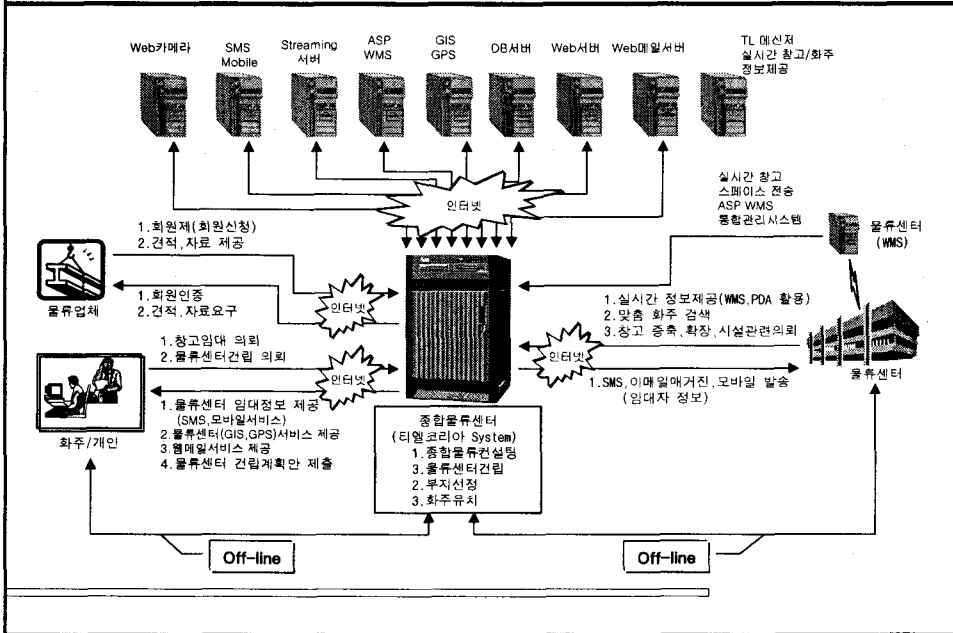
Web카메라

SMS Mobile

Streaming 서버

ASP WMS

GIS GPS

DB서버

Web서버

Web메일서버

TL 메신저 실시간 창고/화주 정보제공

인터넷

실시간 창고 스페이스 전송 ASP WMS 통합관리시스템

물류센터 (WMS)

1.회원제(회원신청)
2.견적,자료 제공

물류업체

1.회원인증
2.견적,자료요구

인터넷

1.실시간 정보제공(WMS,PDA 활용)
2.맞춤 화주 검색
3.창고 증축,확장,시설관련의뢰

1.창고임대 의뢰
2.물류센터건립 의뢰

인터넷

인터넷

화주/개인

1.물류센터 임대정보 제공 (SMS,모바일서비스)
2.물류센터(GIS,GPS)서비스 제공
3.웹메일서비스 제공
4.물류센터 건립계획안 제출

1.SMS,이메일매거진,모바일 발송 (임대자 정보)

물류센터

종합물류센터 (티엘코리아 System)
1.종합물류컨설팅
3.물류센터건립
2.부지선정
3.화주유치

Off-line

Off-line